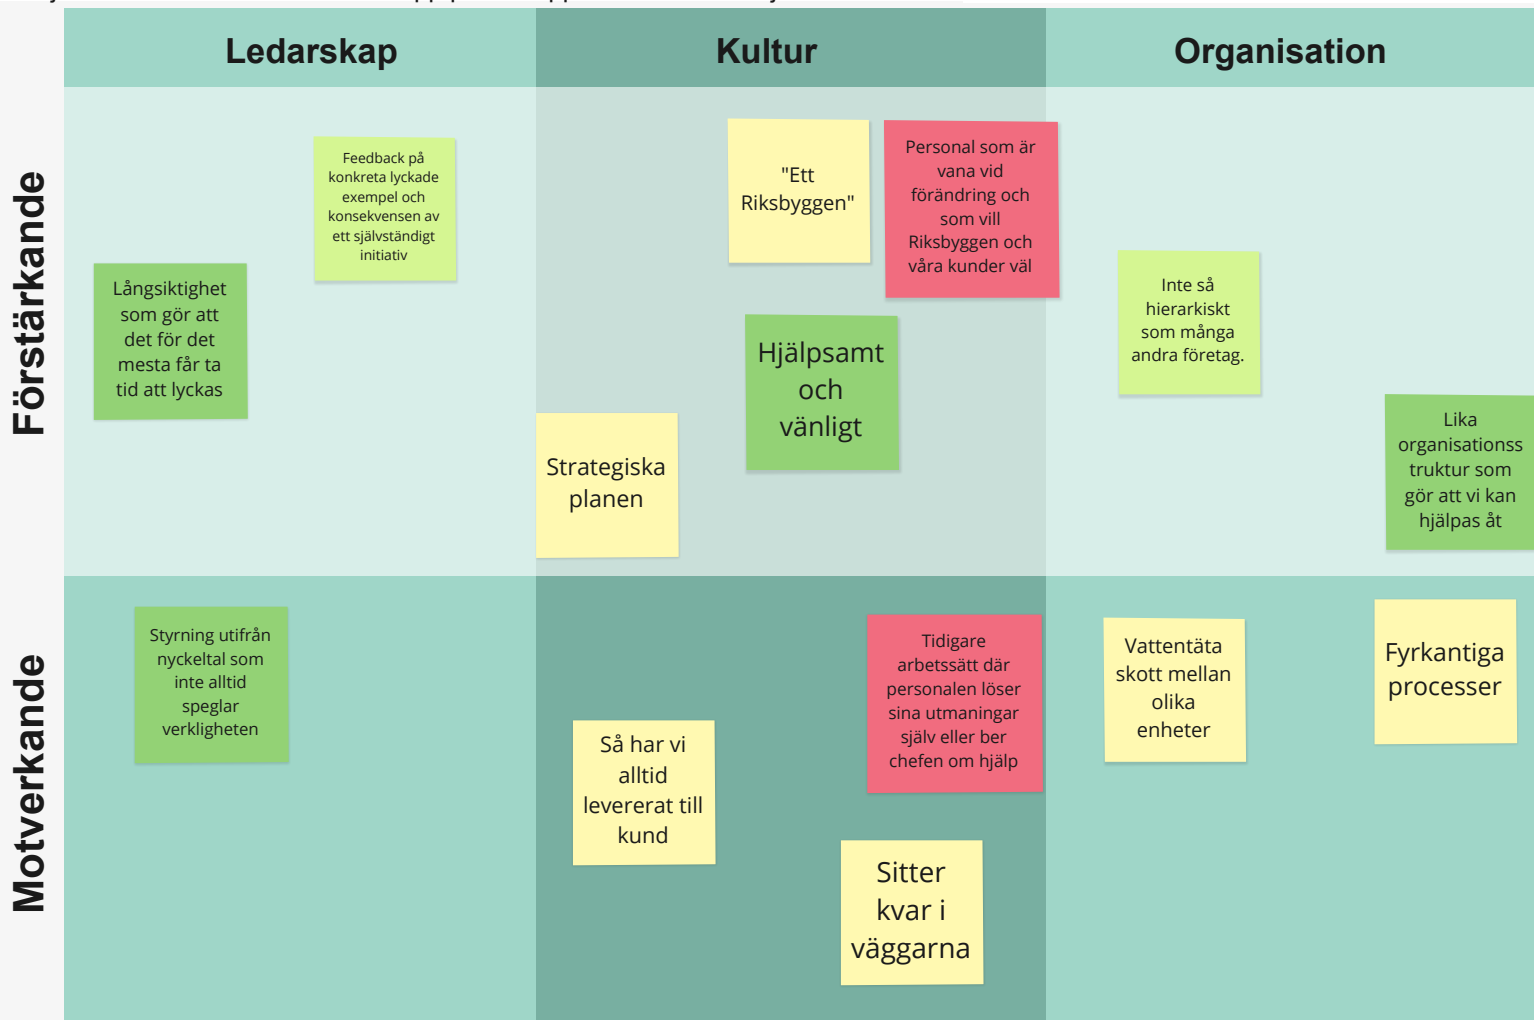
Ledarskap

Kultur

Organisation

Förstärkande

Feedback på konkreta lyckade exempel och konsekvensen av ett självständigt initiativ

Långsiktighet som gör att det för det mesta får ta tid att lyckas

"Ett Riksbyggen"

Personal som är vana vid förändring och som vill Riksbyggen och våra kunder väl

Hjälpsamt och vänligt

Strategiska planen

Inte så hierarkiskt som många andra företag.

Lika organisationsstruktur som gör att vi kan hjälpas åt

Motverkande

Styrning utifrån nyckeltal som inte alltid speglar verkligheten

Tidigare arbetssätt där personalen löser sina utmaningar själv eller ber chefen om hjälp

Så har vi alltid levererat till kund

Sitter kvar i väggarna

Vattentäta skott mellan olika enheter

Fyrkantiga processer